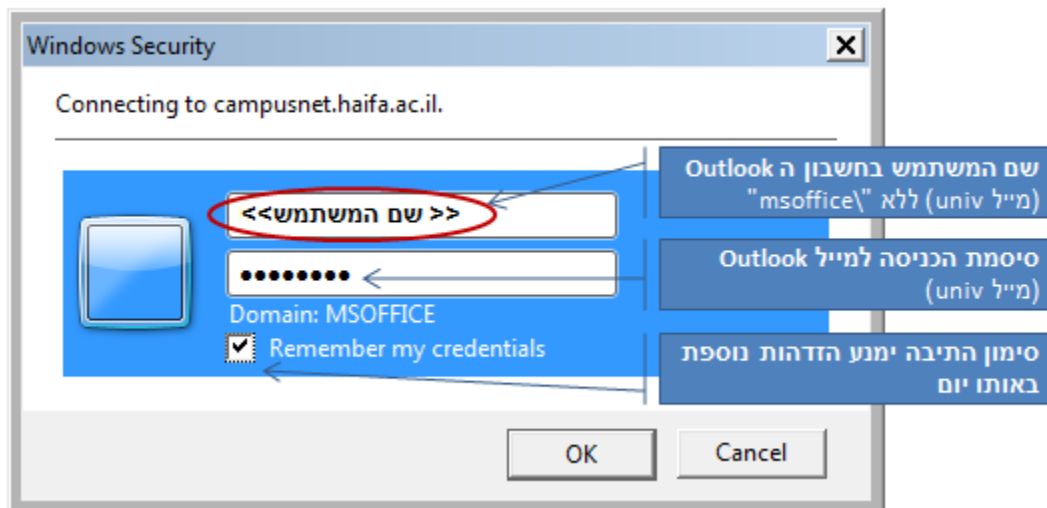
Windows Security

Connecting to campusnet.haifa.ac.il.

<< שם המשתמש>>

••••••••

Domain: MSOFFICE

Remember my credentials

שם המשתמש בחשבון ה Outlook
(מייל univ) ללא "msoffice\"

סיסמת הכניסה למייל Outlook
(מייל univ)

סימון התיבה ימנע הזדהות נוספת באותו יום

OK

Cancel